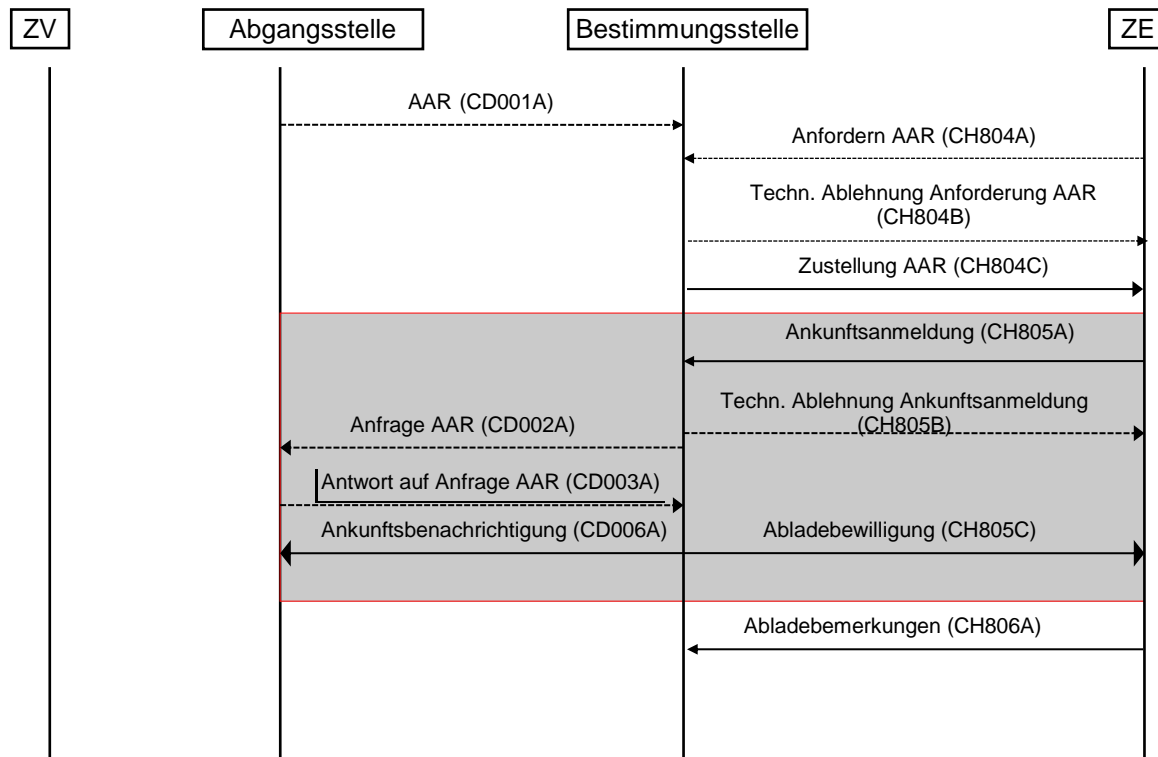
ZV

Abgangsstelle

Bestimmungsstelle

ZE

AAR (CD001A)

Anfordern AAR (CH804A)

Techn. Ablehnung Anforderung AAR (CH804B)

Zustellung AAR (CH804C)

Ankunftsanmeldung (CH805A)

Techn. Ablehnung Ankunftsanmeldung (CH805B)

Anfrage AAR (CD002A)

Antwort auf Anfrage AAR (CD003A)

Ankunftsbenachrichtigung (CD006A)

Abladebewilligung (CH805C)

Abladebemerkungen (CH806A)